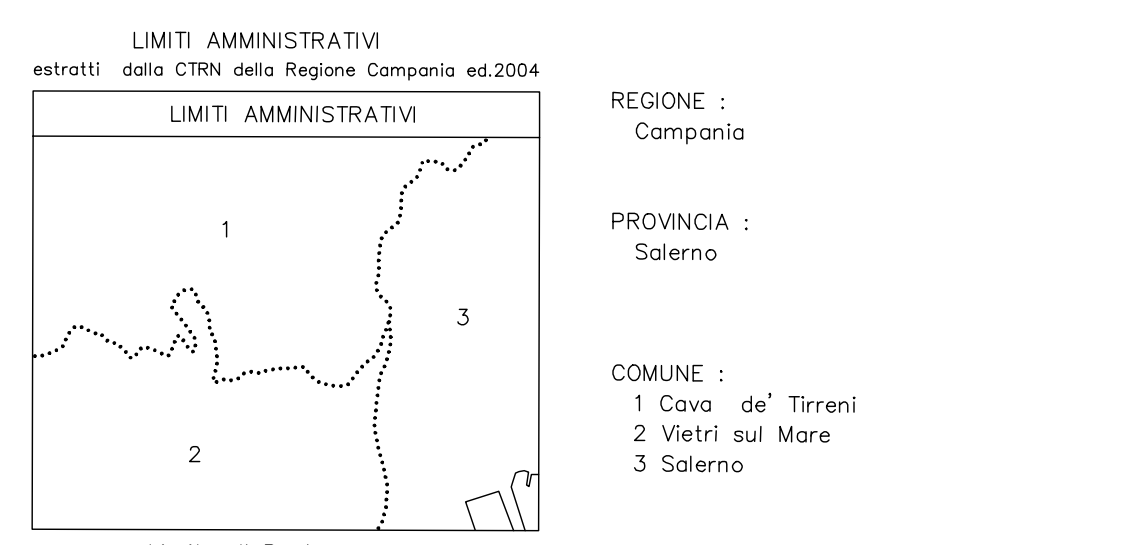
LIMITI AMMINISTRATIVI
estratti dalla CTRN della Regione Campania ed.2004

LIMITI AMMINISTRATIVI

1

3

2

REGIONE :
Campania

PROVINCIA :
Salerno

COMUNE :
1 Cava de' Tirreni
2 Vietri sul Mare
3 Salerno

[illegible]